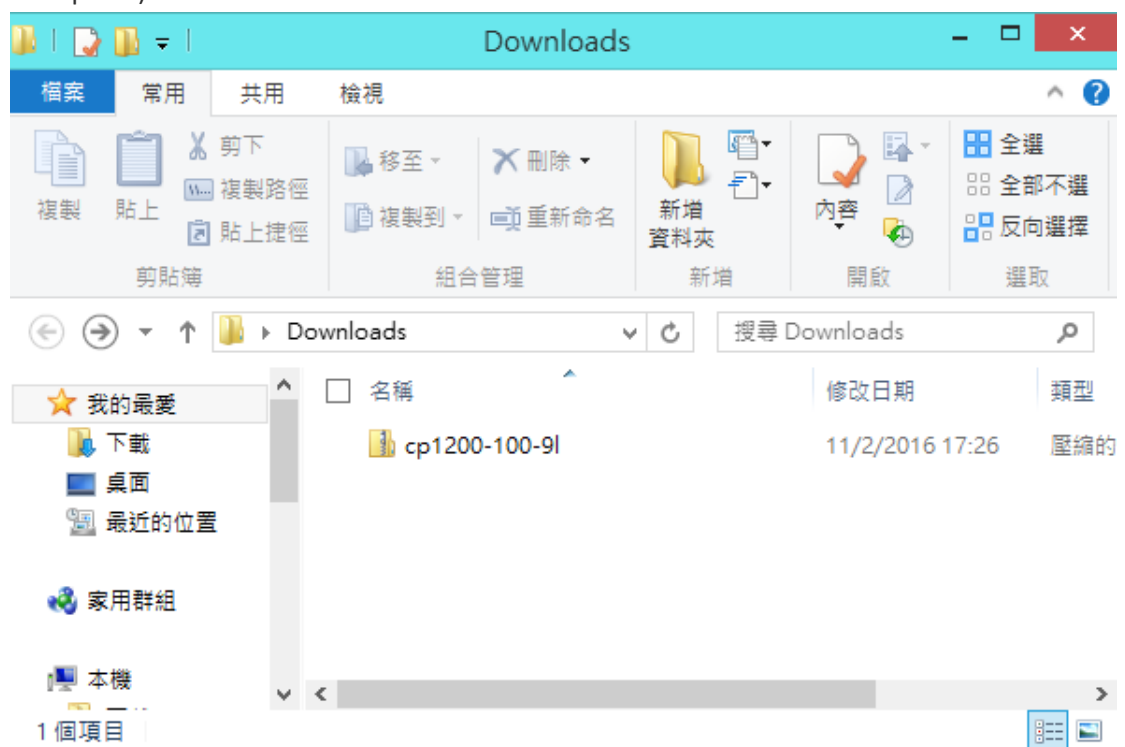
Downloads

檔案 常用 共用 檢視

複製 貼上 剪下 複製路徑 貼上捷徑
剪貼簿

移至 複製到 刪除 重新命名
組合管理

新增資料夾
新增

內容
開啟

全選 全部不選 反向選擇
選取

Downloads

搜尋 Downloads

我的最愛
下載
桌面
最近的位置

家用群組

本機

名稱 修改日期 類型
cp1200-100-9l 11/2/2016 17:26 壓縮的

1 個項目